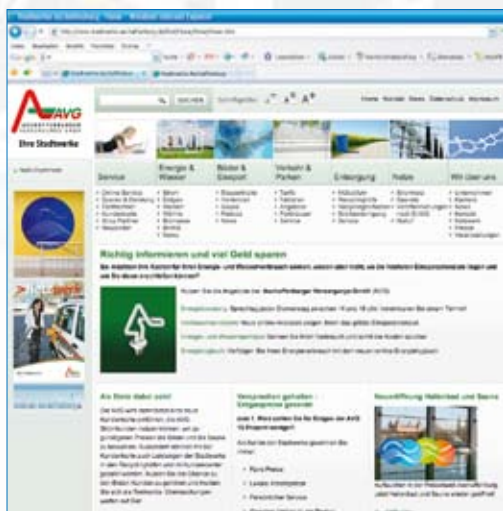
AVG
Ihre Stadtwerke

Service
Energie & Wasser
Bäder & Eissport
Verkehr & Parken
Erzeugung
Fotos
Wir über uns

Richtig informieren und viel Geld sparen

Am Ende dabei sein!

Versprochen gehalten - Vorgesprochen gehalten

Neueröffnung Hallenbad und Sauna